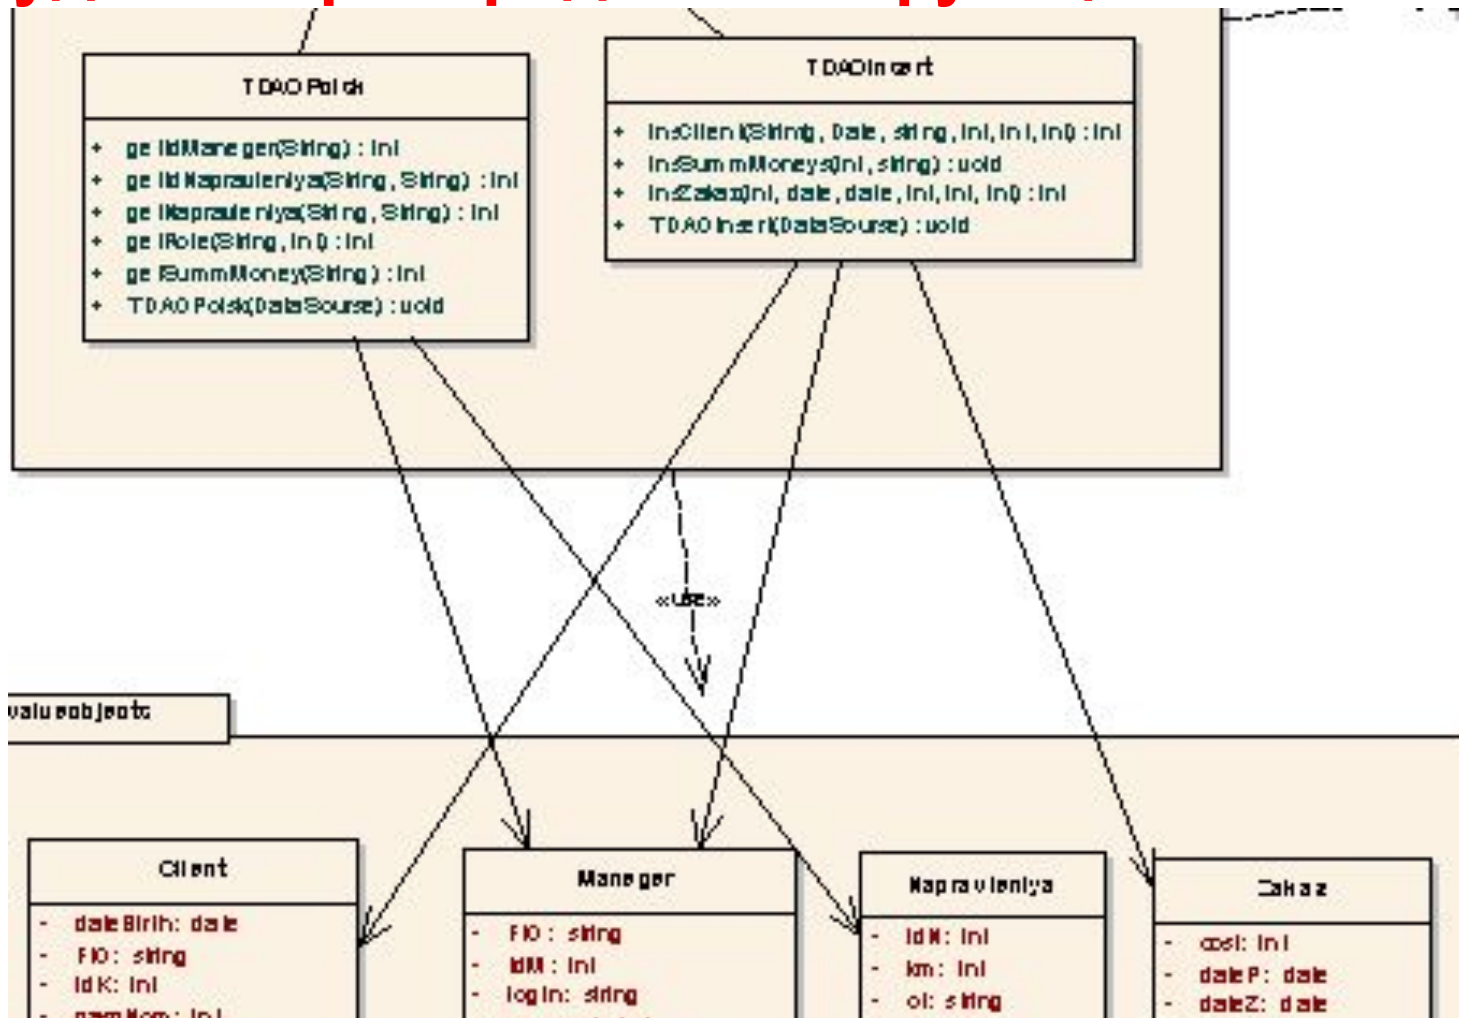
TDAOPoisk

+ getIdManager(String) : int
+ getIdNapravleniya(String, String) : int
+ getNapravleniya(String, String) : int
+ getRole(String, int) : int
+ getSummMoney(String) : int
+ TDAOPoisk(DataSourse) : void

TDAOInsert

+ insClient(String, Date, string, int, int, int) : int
+ insSummMoneys(int, string) : void
+ insZakaz(int, date, date, int, int, int) : int
+ TDAOInsert(DataSourse) : void

«use»

valueobjects

Client

- dateBirth: date
- FIO: string
- IdK: int
- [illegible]

Manager

- FIO: string
- IdM: int
- login: string

Napravleniya

- IdN: int
- km: int
- ot: string

Zakaz

- cost: int
- dateP: date
- dateZ: date